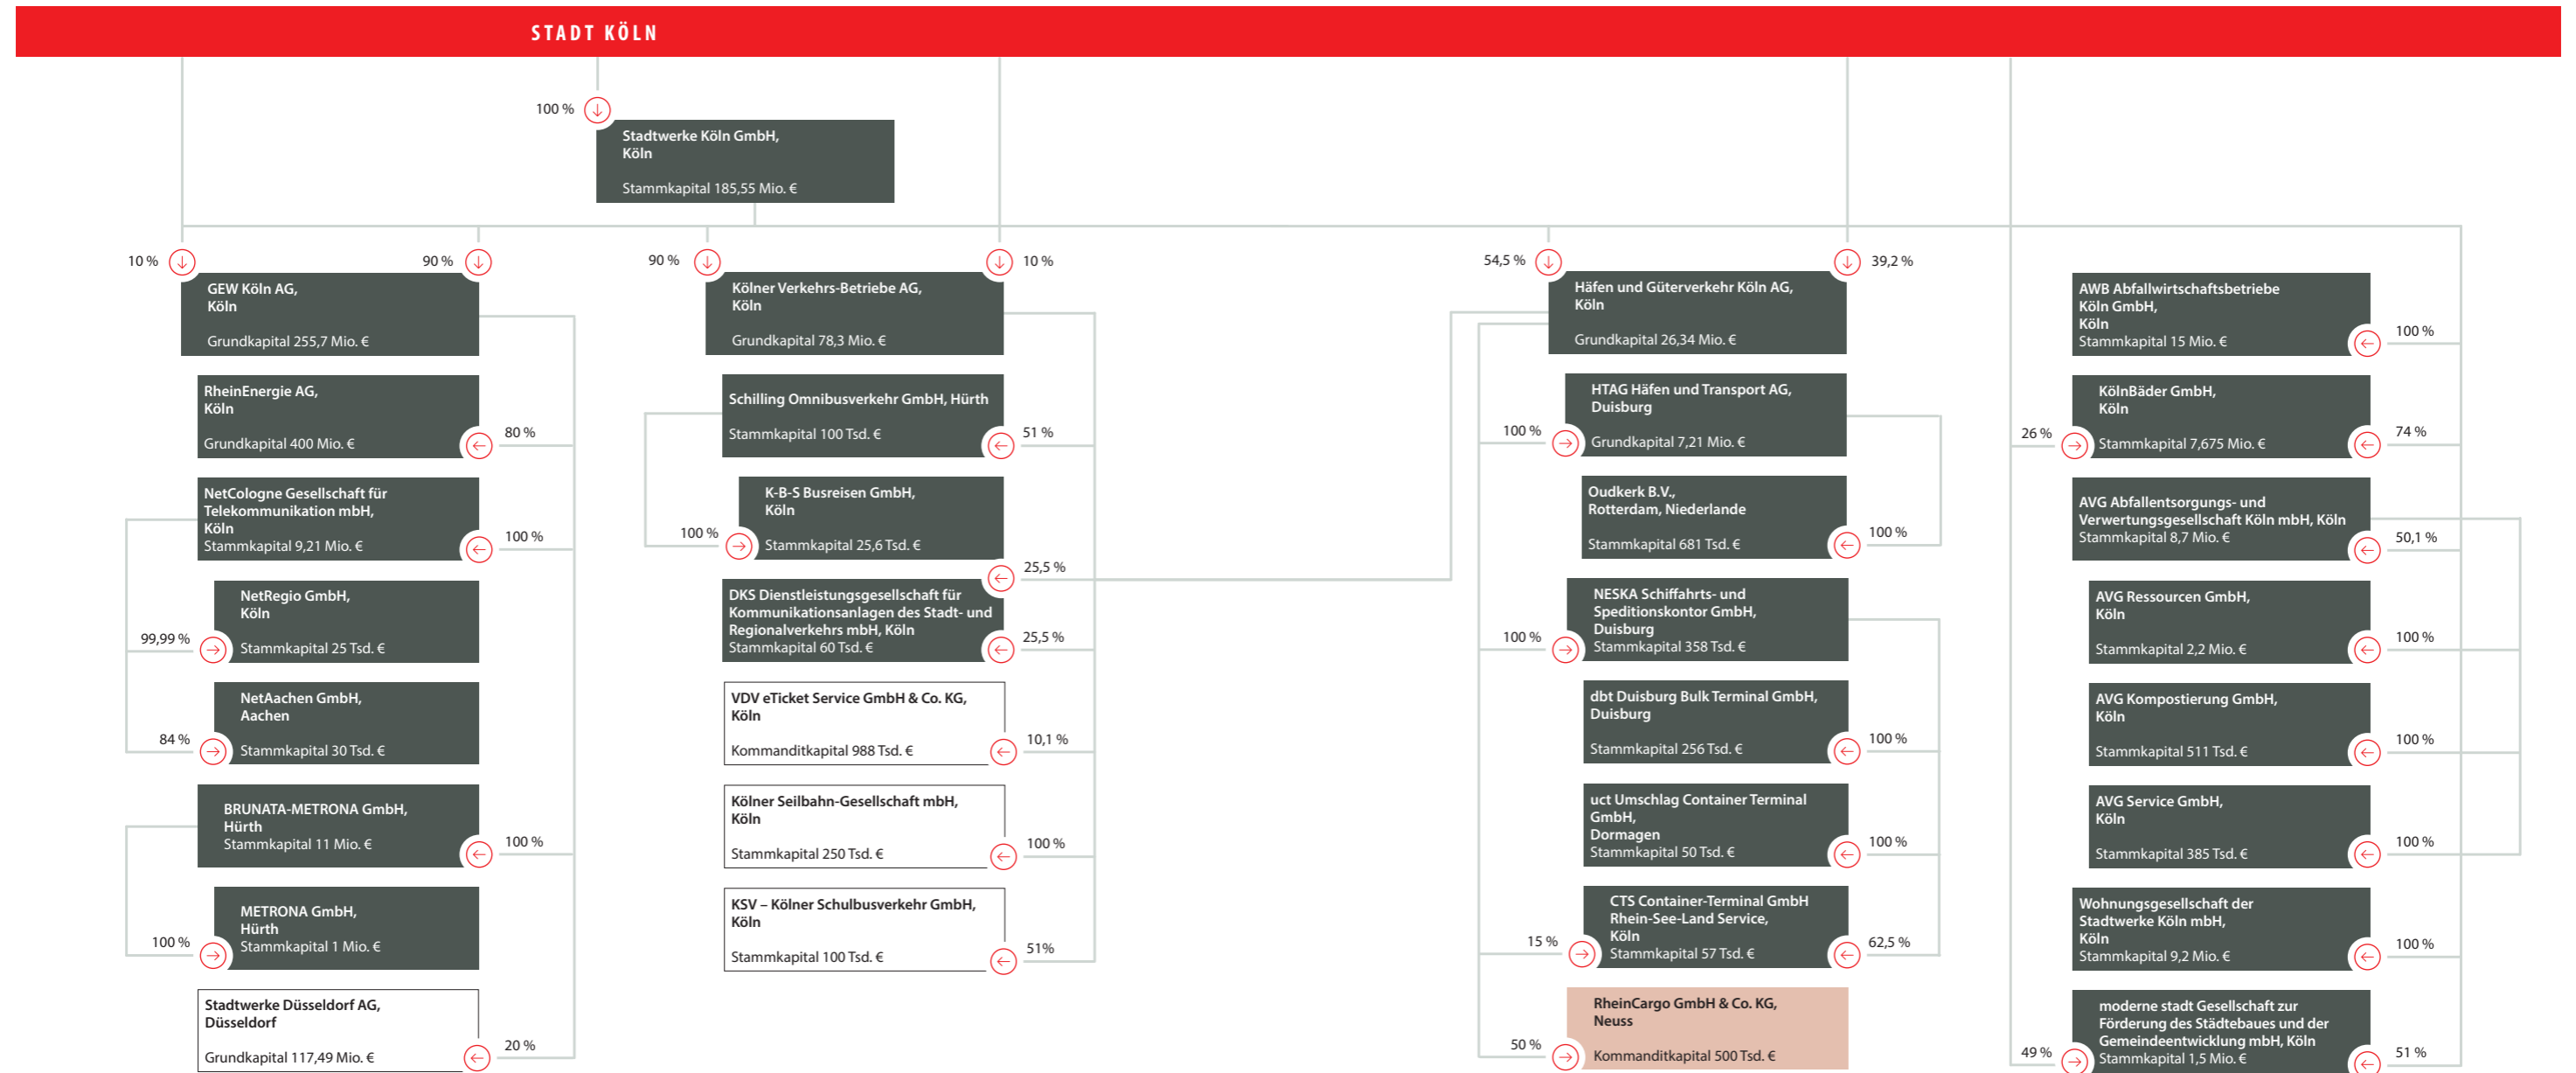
STADT KÖLN

100 %

Stadtwerke Köln GmbH, Köln

Stammkapital 185,55 Mio. €

10 %

90 %

GEW Köln AG, Köln

Grundkapital 255,7 Mio. €

RheinEnergie AG, Köln

Grundkapital 400 Mio. €

80 %

NetCologne Gesellschaft für Telekommunikation mbH, Köln
Stammkapital 9,21 Mio. €

100 %

NetRegio GmbH, Köln

99,99 %

Stammkapital 25 Tsd. €

NetAachen GmbH, Aachen

84 %

Stammkapital 30 Tsd. €

BRUNATA-METRONA GmbH, Hürth
Stammkapital 11 Mio. €

100 %

METRONA GmbH, Hürth
Stammkapital 1 Mio. €

100 %

Stadtwerke Düsseldorf AG, Düsseldorf

Grundkapital 117,49 Mio. €

20 %

90 %

10 %

Kölner Verkehrs-Betriebe AG, Köln

Grundkapital 78,3 Mio. €

Schilling Omnibusverkehr GmbH, Hürth

Stammkapital 100 Tsd. €

51 %

K-B-S Busreisen GmbH, Köln

100 %

Stammkapital 25,6 Tsd. €

25,5 %

DKS Dienstleistungsgesellschaft für Kommunikationsanlagen des Stadt- und Regionalverkehrs mbH, Köln
Stammkapital 60 Tsd. €

25,5 %

VDV eTicket Service GmbH & Co. KG, Köln

Kommanditkapital 988 Tsd. €

10,1 %

Kölner Seilbahn-Gesellschaft mbH, Köln

Stammkapital 250 Tsd. €

100 %

KSV – Kölner Schulbusverkehr GmbH, Köln

Stammkapital 100 Tsd. €

51%

54,5 %

39,2 %

Häfen und Güterverkehr Köln AG, Köln

Grundkapital 26,34 Mio. €

HTAG Häfen und Transport AG, Duisburg

100 %

Grundkapital 7,21 Mio. €

Oudkerk B.V., Rotterdam, Niederlande

Stammkapital 681 Tsd. €

100 %

NESKA Schiffahrts- und Speditionskontor GmbH, Duisburg
Stammkapital 358 Tsd. €

100 %

dbt Duisburg Bulk Terminal GmbH, Duisburg

Stammkapital 256 Tsd. €

100 %

uct Umschlag Container Terminal GmbH, Dormagen
Stammkapital 50 Tsd. €

100 %

CTS Container-Terminal GmbH Rhein-See-Land Service, Köln
Stammkapital 57 Tsd. €

15 %

62,5 %

RheinCargo GmbH & Co. KG, Neuss

50 %

Kommanditkapital 500 Tsd. €

AWB Abfallwirtschaftsbetriebe Köln GmbH, Köln
Stammkapital 15 Mio. €

100 %

KölnBäder GmbH, Köln

26 %

Stammkapital 7,675 Mio. €

74 %

AVG Abfallentsorgungs- und Verwertungsgesellschaft Köln mbH, Köln
Stammkapital 8,7 Mio. €

50,1 %

AVG Ressourcen GmbH, Köln

Stammkapital 2,2 Mio. €

100 %

AVG Kompostierung GmbH, Köln

Stammkapital 511 Tsd. €

100 %

AVG Service GmbH, Köln

Stammkapital 385 Tsd. €

100 %

Wohnungsgesellschaft der Stadtwerke Köln mbH, Köln
Stammkapital 9,2 Mio. €

100 %

moderne stadt Gesellschaft zur Förderung des Städtebaues und der Gemeindeentwicklung mbH, Köln
Stammkapital 1,5 Mio. €

49 %

51 %